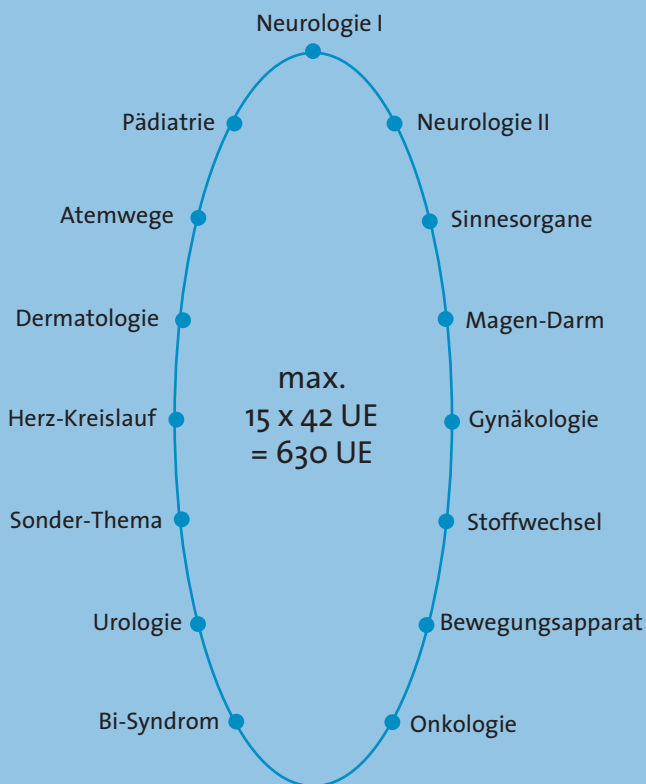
Neurologie I

Pädiatrie

Neurologie II

Atemwege

Sinnesorgane

Dermatologie

Magen-Darm

max.
15 x 42 UE
= 630 UE

Herz-Kreislauf

Gynäkologie

Sonder-Thema

Stoffwechsel

Urologie

Bewegungsapparat

Bi-Syndrom

Onkologie